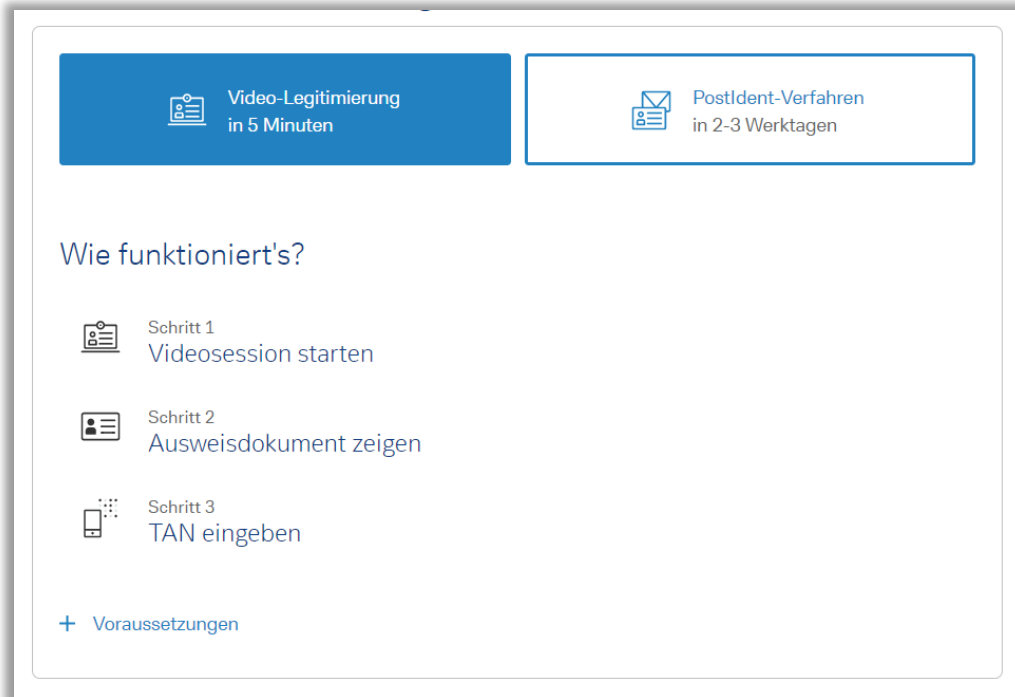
Video-Legitimierung
in 5 Minuten

PostIdent-Verfahren
in 2-3 Werktagen

Wie funktioniert's?

Schritt 1
Videosession starten

Schritt 2
Ausweisdokument zeigen

Schritt 3
TAN eingeben

+ Voraussetzungen